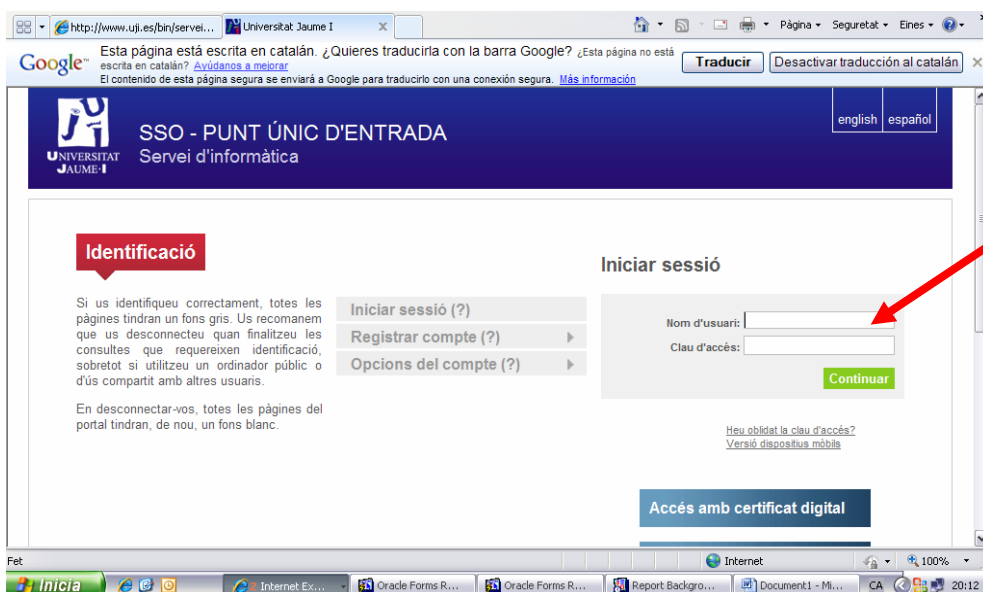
http://www.uji.es/bin/servei... Universitat Jaume I

Pàgina ▾ Seguretat ▾ Eines ▾

Google™ Esta página está escrita en catalán. ¿Quieres traducirla con la barra Google? ¿Esta página no está escrita en catalán? Ayúdanos a mejorar
El contenido de esta página segura se enviará a Google para traducirlo con una conexión segura. Más información

Traducir Desactivar traducción al catalán

UNIVERSITAT JAUME·I

SSO - PUNT ÚNIC D'ENTRADA
Servei d'informàtica

english español

Identificació

Si us identifiqueu correctament, totes les pàgines tindran un fons gris. Us recomanem que us desconnecteu quan finalitzeu les consultes que requereixen identificació, sobretot si utilitzeu un ordinador públic o d'ús compartit amb altres usuaris.

En desconnectar-vos, totes les pàgines del portal tindran, de nou, un fons blanc.

Iniciar sessió (?)
Registrar compte (?)
Opcions del compte (?)

Iniciar sessió

Nom d'usuari:
Clau d'accés:
Continuar

Heu oblidat la clau d'accés?
Versió dispositius mòbils

Accés amb certificat digital

Fet

Internet

100%

Inicia

Internet Ex...
Oracle Forms R...
Oracle Forms R...
Report Backgro...
Document1 - Mi...
CA
20:12